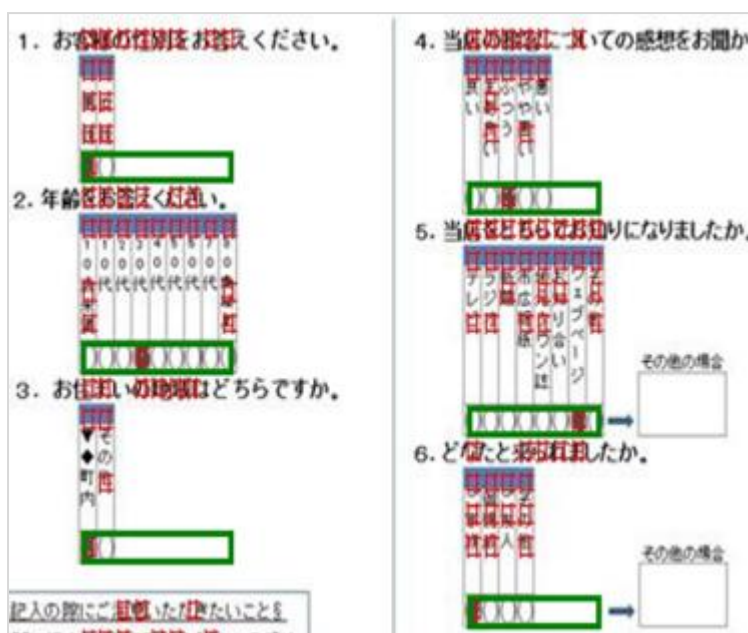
1. お客様の性別をお答えください。

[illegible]

2. 年齢をお答えください。

1 0 代 未満 | 1 0 代 | 2 0 代 | 3 0 代 | 4 0 代 | 5 0 代 | 6 0 代 | 7 0 代 | 8 0 代 以上

3. お住まいの地域はどちらですか。

▼◆町内 | その他

4. 当店の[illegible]についての感想をお聞か

良い | まあ良い | ふつう | やや悪い | 悪い

5. 当店をどちらでお知りになりましたか。

テレビ | ラジオ | 新聞 | ホームページ | 雑誌 | 知り合い | ウェブページ | その他

その他の場合

6. ど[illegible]と来店されましたか。

その他の場合

記入の際にご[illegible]いただきたいこと§